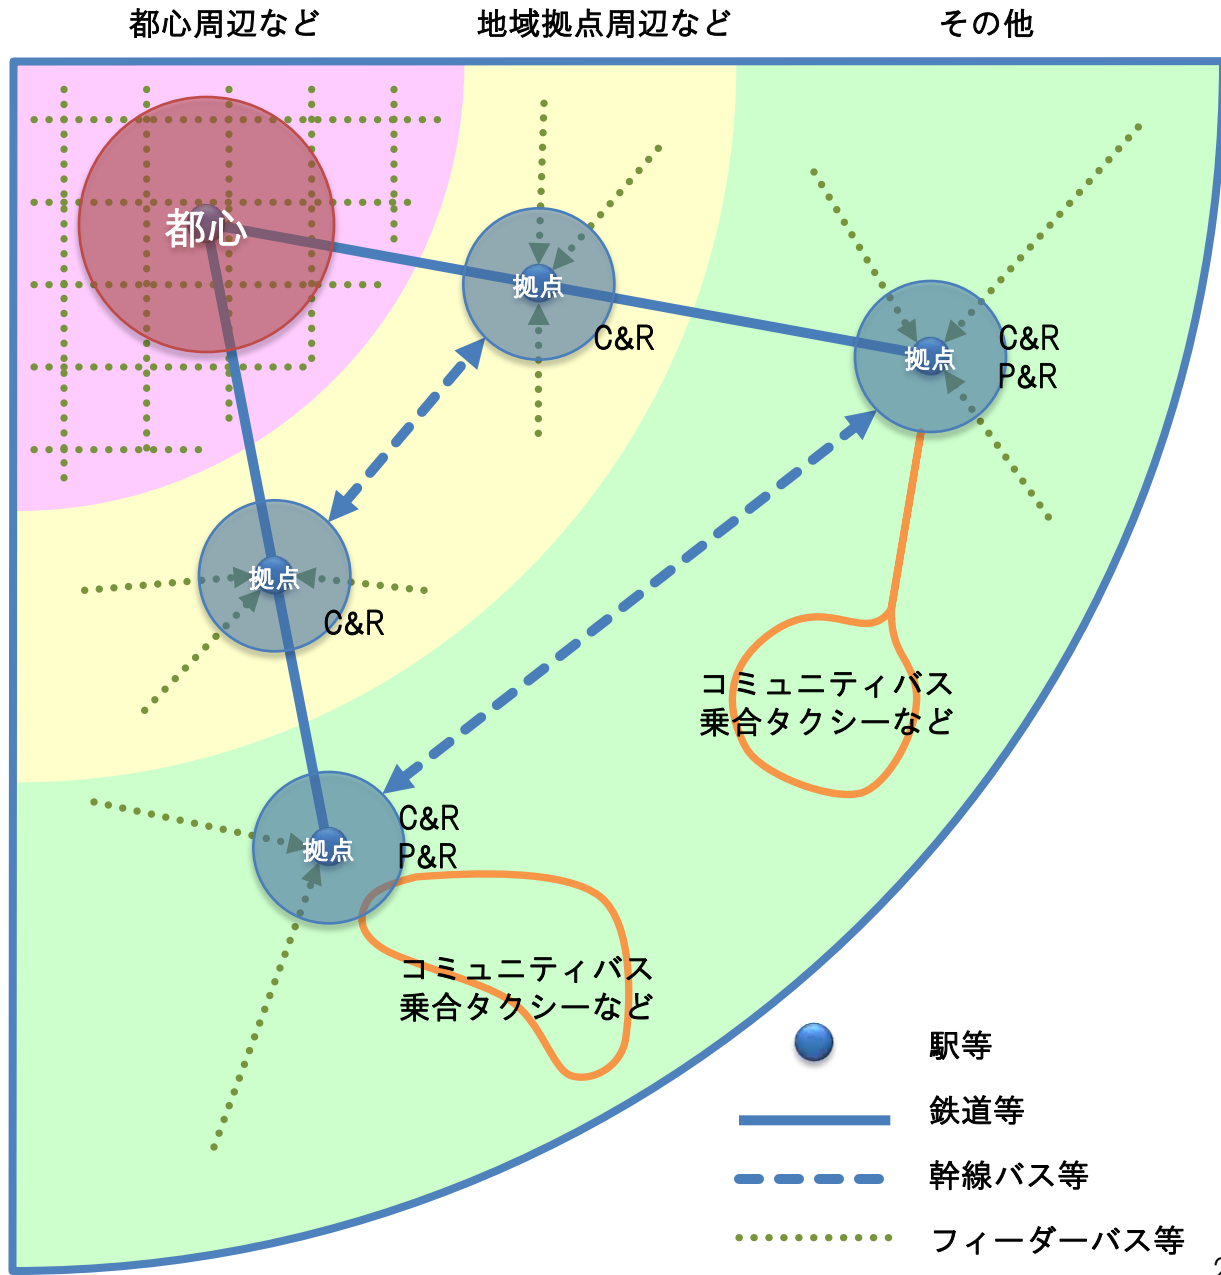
都心周辺など

地域拠点周辺など

その他

都心

拠点

C&R

拠点

C&R
P&R

拠点

C&R

コミュニティバス
乗合タクシーなど

拠点

C&R
P&R

コミュニティバス
乗合タクシーなど

駅等

鉄道等

幹線バス等

フィーダーバス等